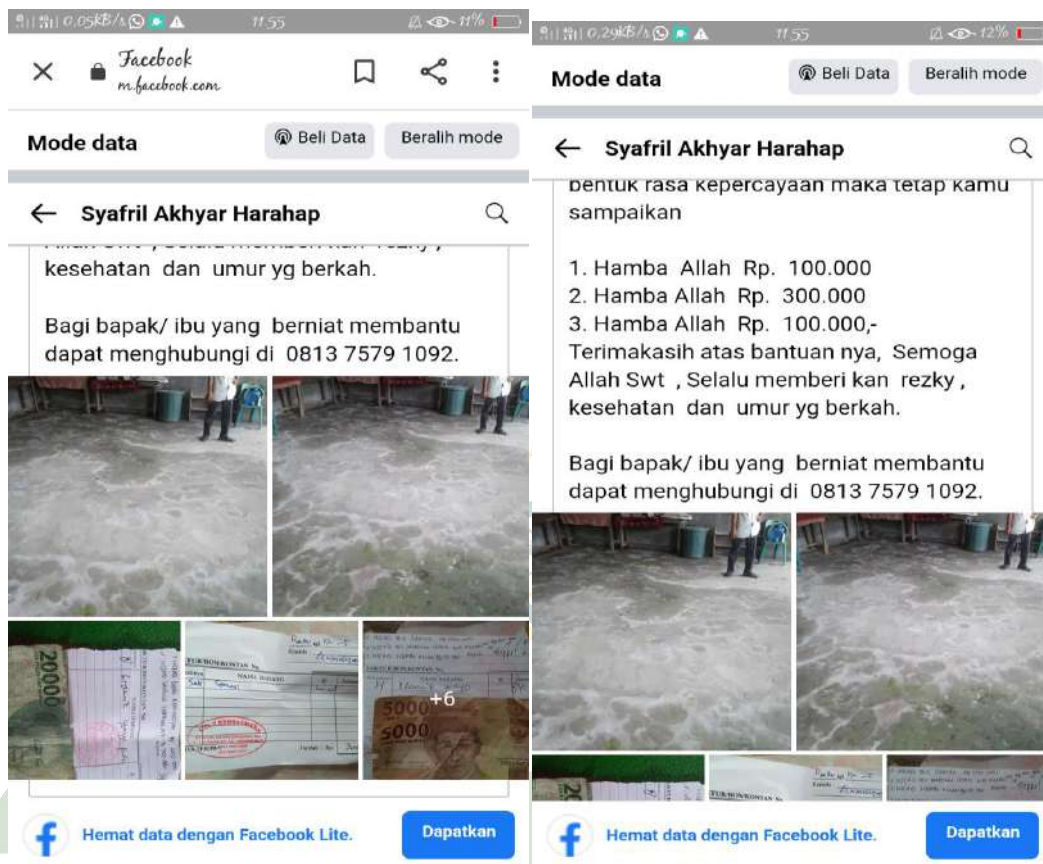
0,05KB/s 11.55 11%

Facebook
m.facebook.com

Mode data
Beli Data
Beralih mode

Syafril Akhyar Harahap

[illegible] kesehatan dan umur yg berkah.

Bagi bapak/ ibu yang berniat membantu dapat menghubungi di 0813 7579 1092.

+6

Hemat data dengan Facebook Lite.
Dapatkan

0,29KB/s 11.55 12%

Mode data
Beli Data
Beralih mode

Syafril Akhyar Harahap

bentuk rasa kepercayaan maka tetap kamu sampaikan

1. Hamba Allah Rp. 100.000
2. Hamba Allah Rp. 300.000
3. Hamba Allah Rp. 100.000,-
Terimakasih atas bantuan nya, Semoga Allah Swt , Selalu memberi kan rezky , kesehatan dan umur yg berkah.

Bagi bapak/ ibu yang berniat membantu dapat menghubungi di 0813 7579 1092.

Hemat data dengan Facebook Lite.
Dapatkan